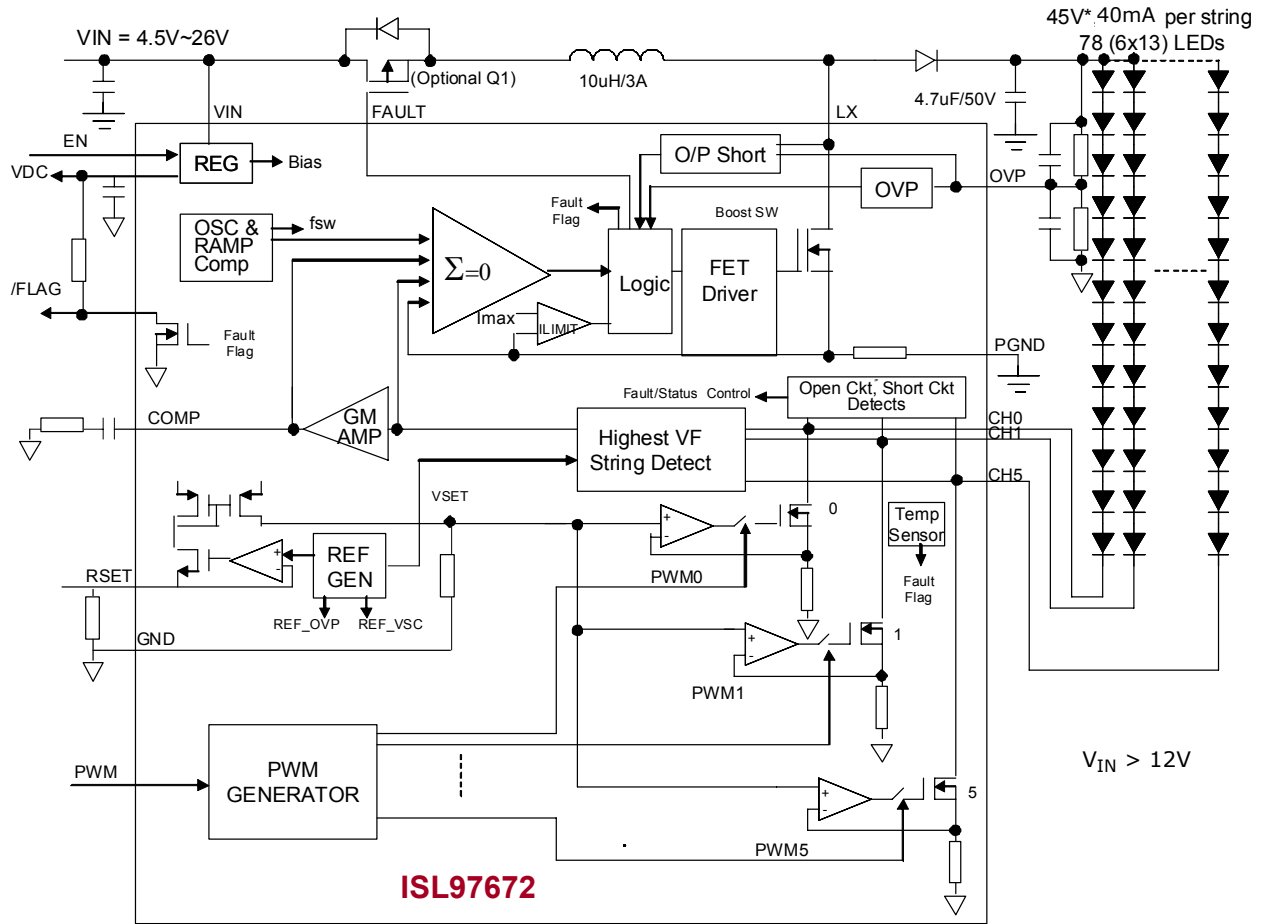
VIN = 4.5V~26V

(Optional Q1)

10uH/3A

45V*,40mA per string
78 (6x13) LEDs

4.7uF/50V

VIN

FAULT

LX

EN

REG

Bias

VDC

O/P Short

OVP

OVP

Fault Flag

Boost SW

OSC & RAMP Comp

fsw

$\Sigma$=0

Logic

FET Driver

/FLAG

Imax

ILIMIT

Fault Flag

PGND

Fault/Status Control

Open Ckt, Short Ckt Detects

COMP

GM AMP

Highest VF String Detect

CH0

CH1

CH5

VSET

0

Temp Sensor

Fault Flag

REF GEN

RSET

PWM0

REF_OVP

REF_VSC

GND

1

PWM1

$V_{IN}$ > 12V

PWM

PWM GENERATOR

5

PWM5

ISL97672